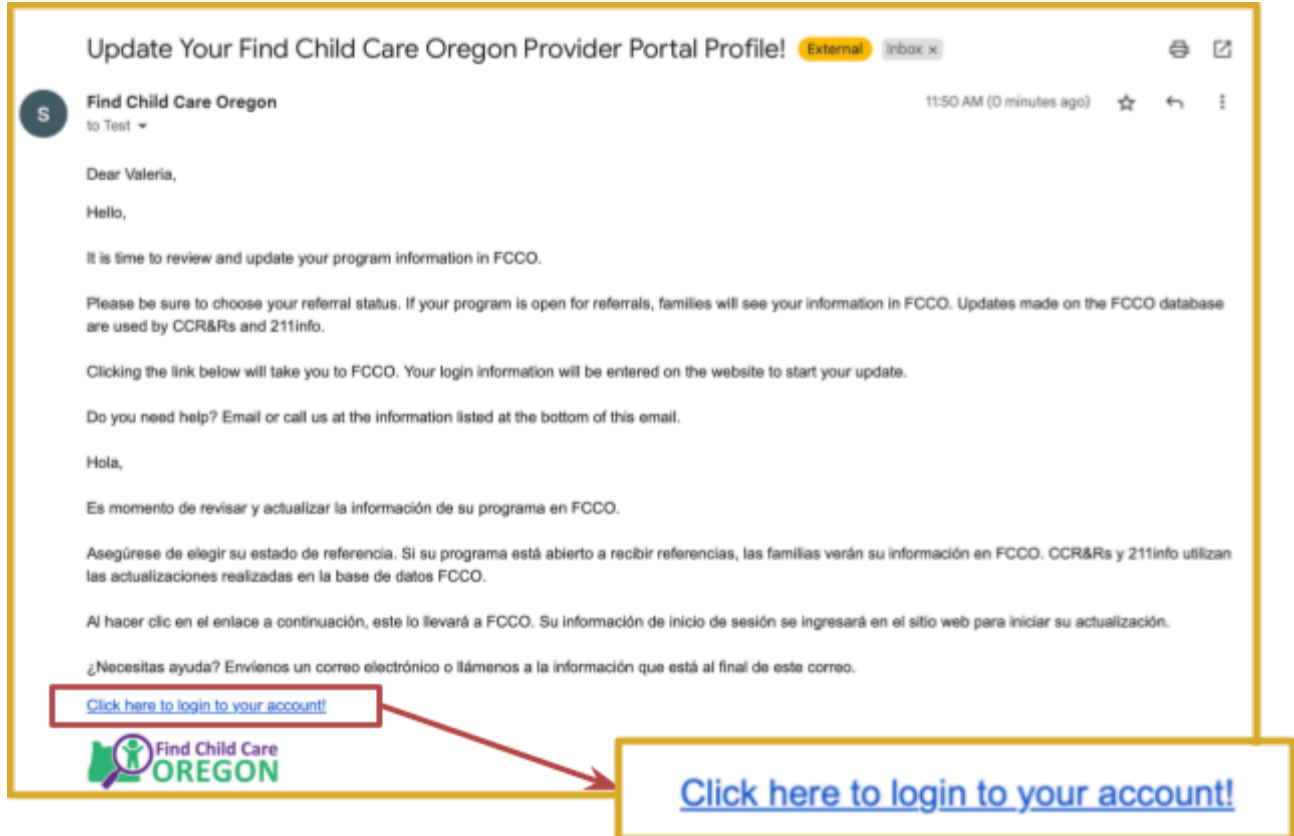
Update Your Find Child Care Oregon Provider Portal Profile! External Inbox ×

S
Find Child Care Oregon
to Test

11:50 AM (0 minutes ago)

Dear Valeria,

Hello,

It is time to review and update your program information in FCCO.

Please be sure to choose your referral status. If your program is open for referrals, families will see your information in FCCO. Updates made on the FCCO database are used by CCR&Rs and 211info.

Clicking the link below will take you to FCCO. Your login information will be entered on the website to start your update.

Do you need help? Email or call us at the information listed at the bottom of this email.

Hola,

Es momento de revisar y actualizar la información de su programa en FCCO.

Asegúrese de elegir su estado de referencia. Si su programa está abierto a recibir referencias, las familias verán su información en FCCO. CCR&Rs y 211info utilizan las actualizaciones realizadas en la base de datos FCCO.

Al hacer clic en el enlace a continuación, este lo llevará a FCCO. Su información de inicio de sesión se ingresará en el sitio web para iniciar su actualización.

¿Necesitas ayuda? Envíenos un correo electrónico o llámenos a la información que está al final de este correo.

Click here to login to your account!

Find Child Care OREGON

Click here to login to your account!